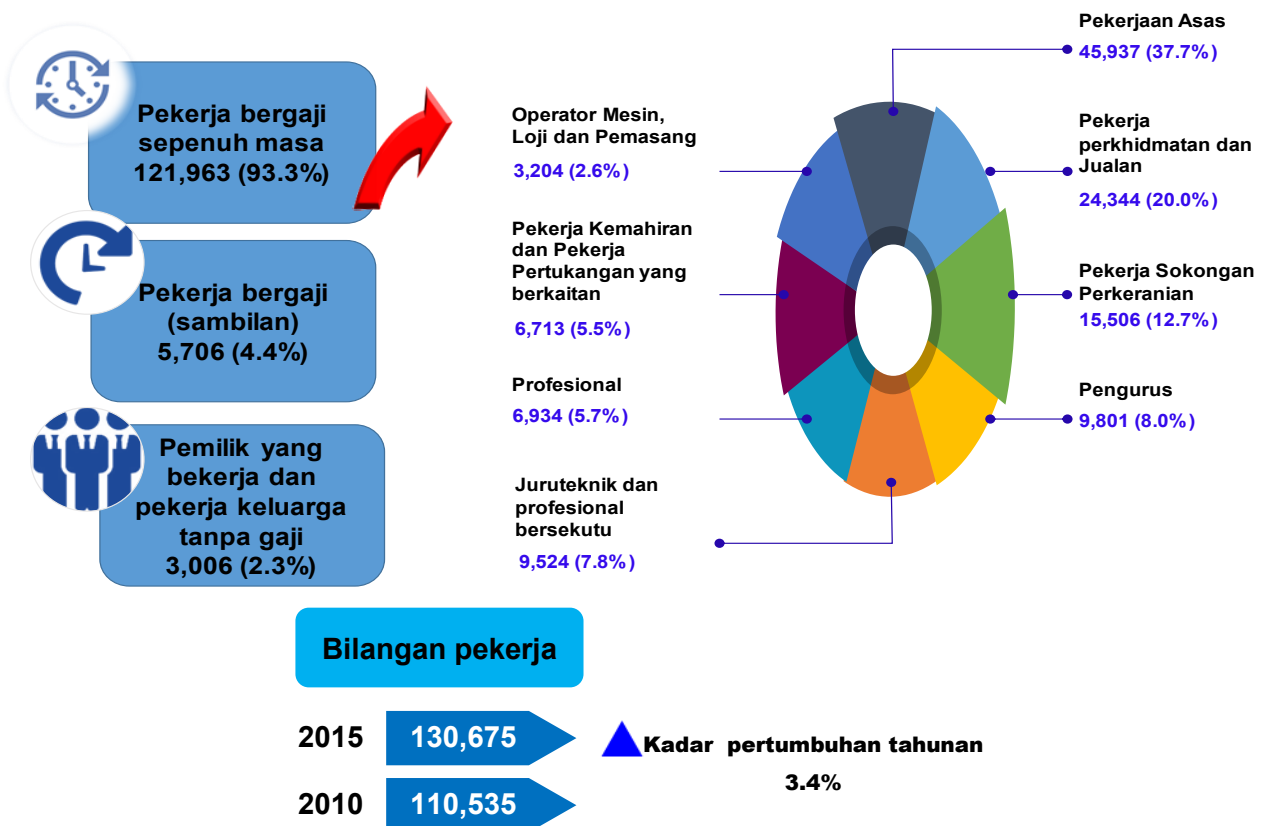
Pekerja bergaji sepenuh masa 121,963 (93.3%)

Pekerja bergaji (sambilan) 5,706 (4.4%)

Pemilik yang bekerja dan pekerja keluarga tanpa gaji 3,006 (2.3%)

Operator Mesin, Loji dan Pemasang
3,204 (2.6%)

Pekerja Kemahiran dan Pekerja Pertukangan yang berkaitan
6,713 (5.5%)

Profesional
6,934 (5.7%)

Juruteknik dan profesional bersekutu
9,524 (7.8%)

Pekerjaan Asas
45,937 (37.7%)

Pekerja perkhidmatan dan Jualan
24,344 (20.0%)

Pekerja Sokongan Perkeranian
15,506 (12.7%)

Pengurus
9,801 (8.0%)

Bilangan pekerja

2015 130,675

2010 110,535

Kadar pertumbuhan tahunan
3.4%